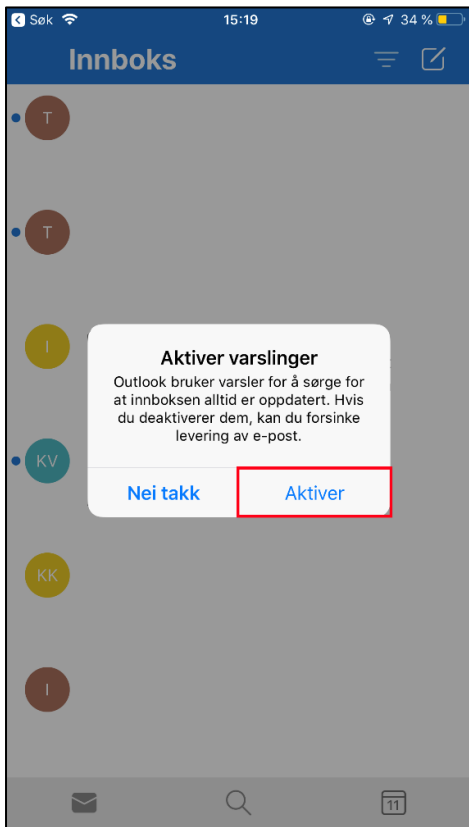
Søk 15:19 34 %

Innboks

T

T

I

KV

KK

I

Aktiver varslinger

Outlook bruker varsler for å sørge for at innboksen alltid er oppdatert. Hvis du deaktiverer dem, kan du forsinke levering av e-post.

Nei takk

Aktiver

11